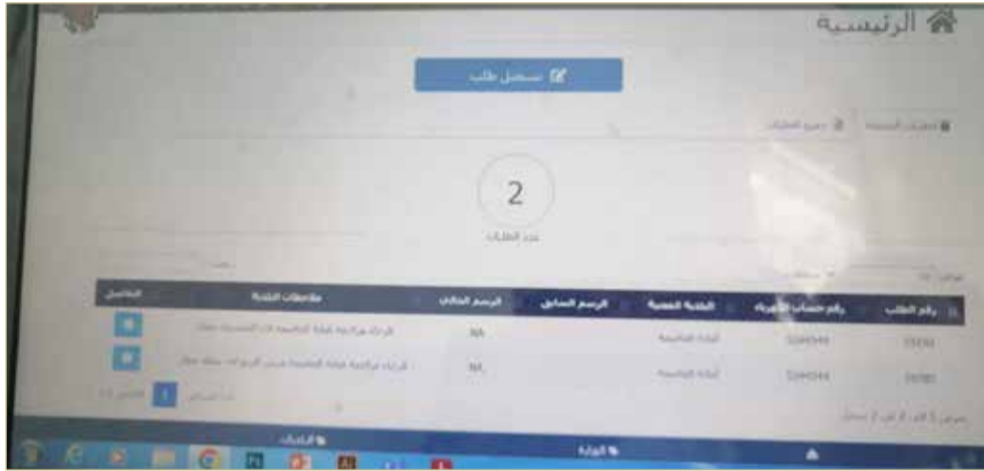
الرئيسية

تسجيل طلب

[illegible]   جميع الطلبات

2
عدد الطلبات

| رقم الطلب | رقم حساب الكهرباء | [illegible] | الرسم السابق | الرسم الحالي | ملاحظات اللجنة | التفاصيل |
|---|---|---|---|---|---|---|
| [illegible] | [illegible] | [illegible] | | NA | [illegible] | |
| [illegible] | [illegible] | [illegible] | | NA | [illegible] | |

1

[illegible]   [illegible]